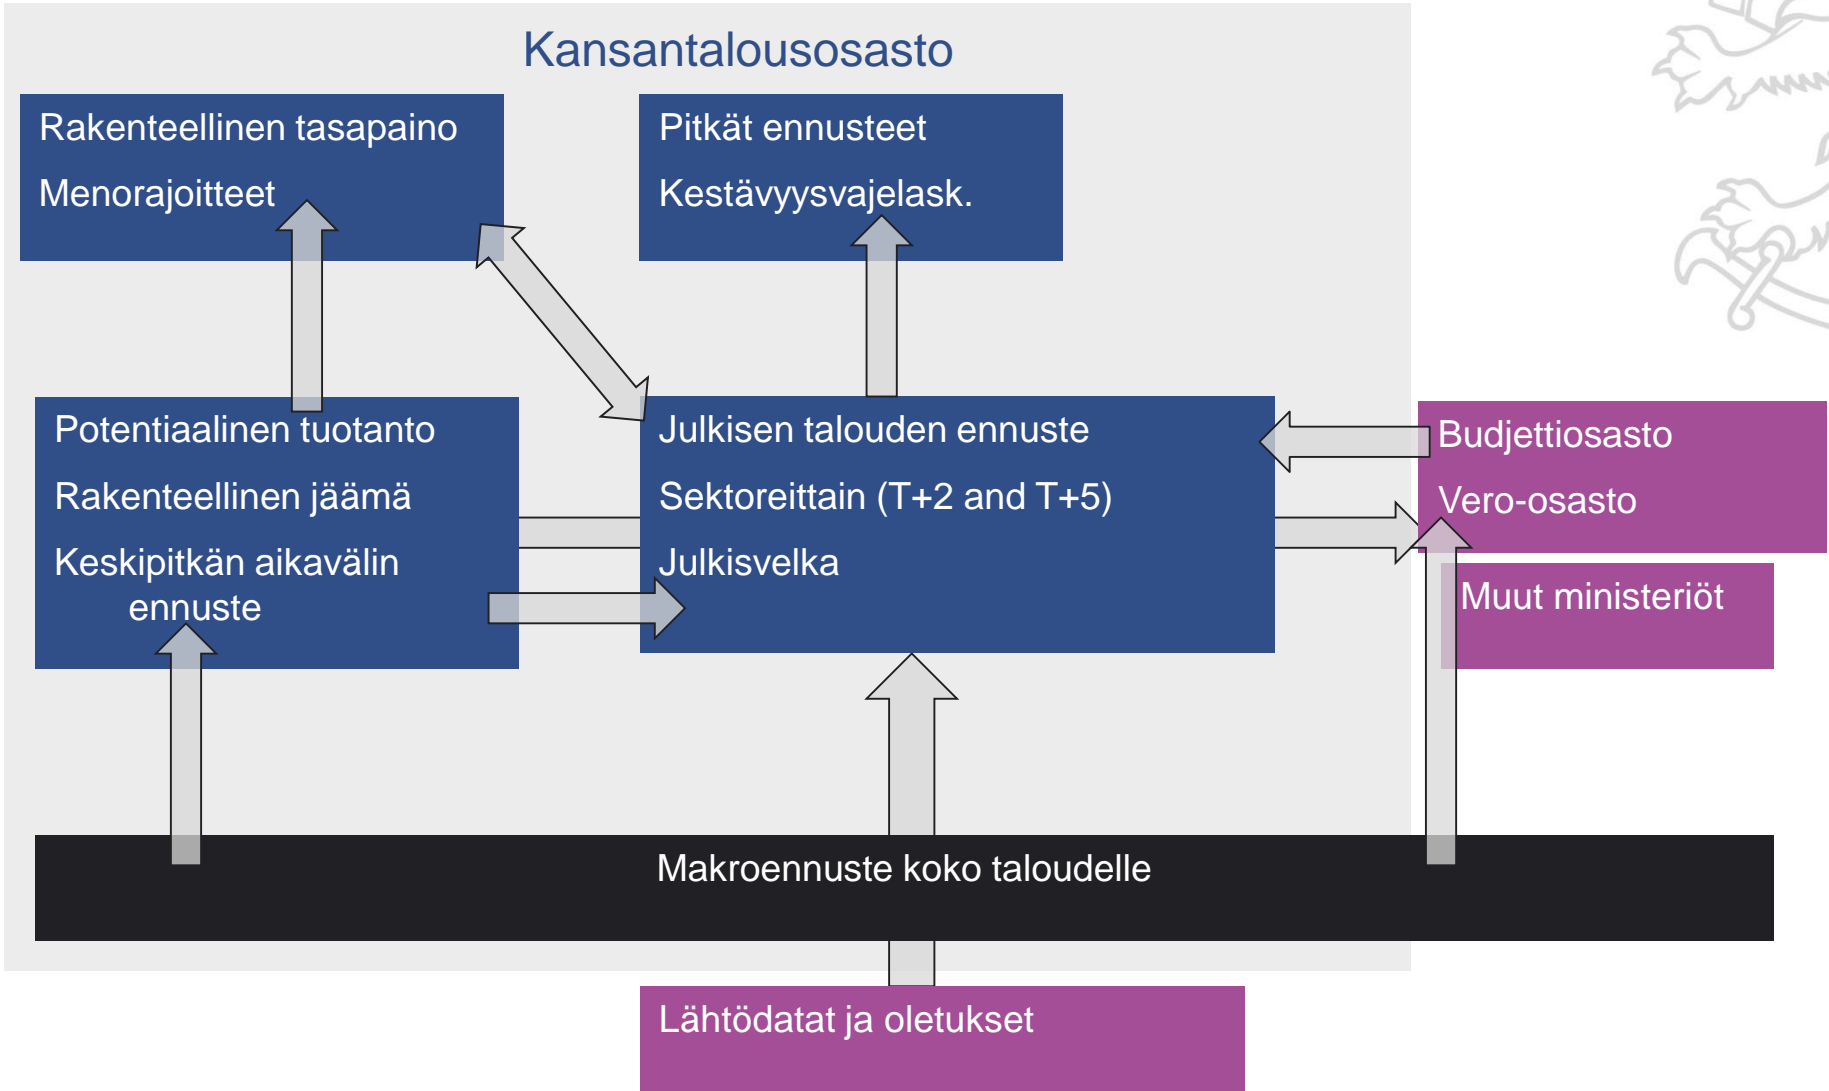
Kansantalousosasto

Rakenteellinen tasapaino
Menorajoitteet

Pitkät ennusteet
Kestävyysvajelask.

Potentiaalinen tuotanto
Rakenteellinen jäämä
Keskipitkän aikavälin ennuste

Julkisen talouden ennuste
Sektoreittain (T+2 and T+5)
Julkisvelka

Budjettiosasto
Vero-osasto

Muut ministeriöt

Makroennuste koko taloudelle

Lähtödatat ja oletukset